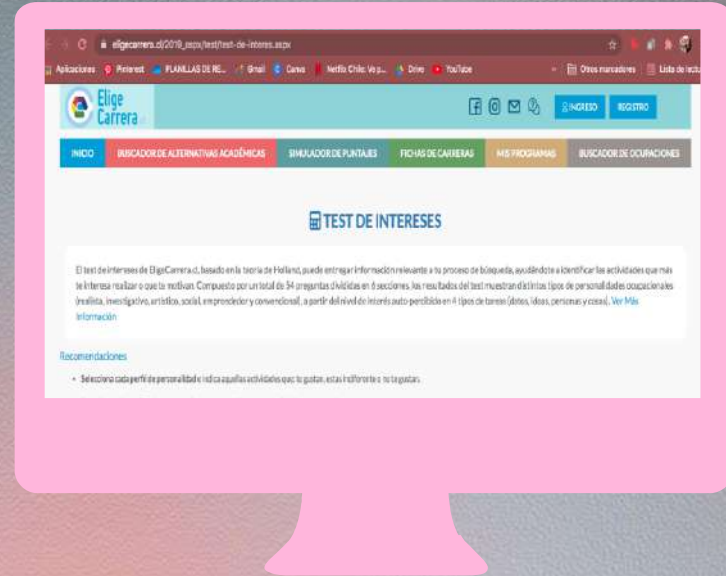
eligecarrera.cl/2019_aspx/test/test-de-intereses.aspx

Aplicaciones Pinterest PLANILLAS DE RE... Gmail Canva Netflix Chile: Ve p... Drive YouTube Otros marcadores Lista de lectu

Elige Carrera

INGRESO REGISTRO

INICIO BUSCADOR DE ALTERNATIVAS ACADÉMICAS SIMULADOR DE PUNTAJES FICHAS DE CARRERAS MIS PROGRAMAS BUSCADOR DE OCUPACIONES

TEST DE INTERESES

El test de intereses de EligeCarrera.cl, basado en la teoría de Holland, puede entregar información relevante a tu proceso de búsqueda, ayudándote a identificar las actividades que más te interesa realizar o que te motivan. Compuesto por un total de 54 preguntas divididas en 6 secciones, los resultados del test muestran distintos tipos de personalidades ocupacionales (realista, investigativo, artístico, social, emprendedor y convencional), a partir del nivel de interés auto-percibido en 4 tipos de tareas (datos, ideas, personas y cosas). Ver Más Información

Recomendaciones

• Selecciona cada perfil de personalidad e indica aquellas actividades que: te gustan, estas indiferente o no te gustan.